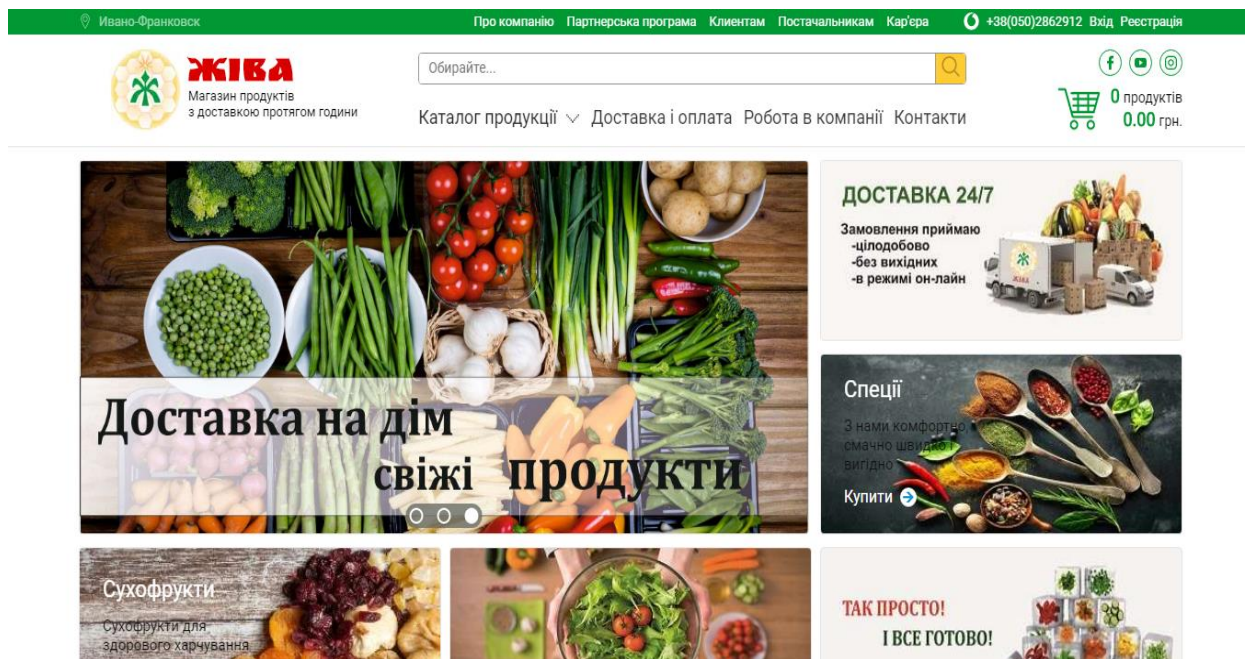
Ивано-Франковск

Про компанію Партнерська програма Клієнтам Постачальникам Кар'єра

+38(050)2862912 Вхід Реєстрація

ЖІВА
Магазин продуктів з доставкою протягом години

Обирайте...

Каталог продукції Доставка і оплата Робота в компанії Контакти

0 продуктів
0.00 грн.

Доставка на дім
свіжі продукти

ДОСТАВКА 24/7
Замовлення приймаю
-цілодобово
-без вихідних
-в режимі он-лайн

Спеції
З нами комфортно смачно швидко і вигідно
Купити

Сухофрукти
Сухофрукти для здорового харчування

ТАК ПРОСТО!
І ВСЕ ГОТОВО!